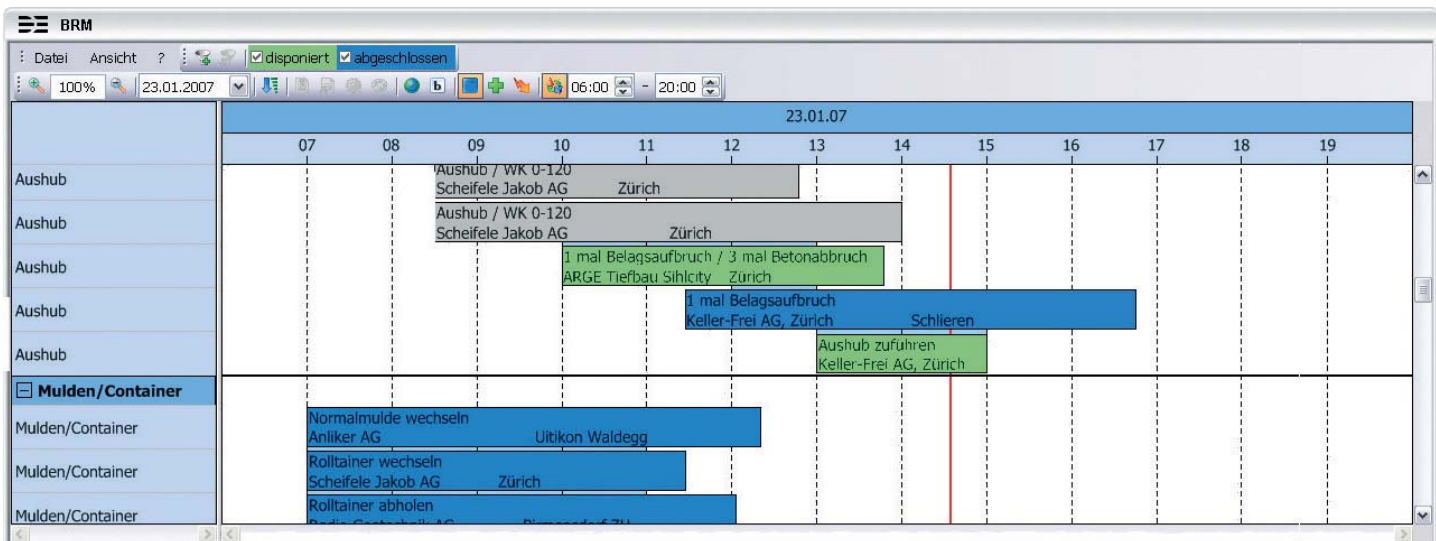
BRM

Datei Ansicht ? disponiert abgeschlossen

100% 23.01.2007 06:00 - 20:00

23.01.07

07 08 09 10 11 12 13 14 15 16 17 18 19

Aushub
Aushub / WK 0-120
Scheifele Jakob AG Zürich

Aushub
Aushub / WK 0-120
Scheifele Jakob AG Zürich

Aushub
1 mal Belagsaufbruch / 3 mal Betonabbruch
ARGE Tiefbau Sihlcity Zürich

Aushub
1 mal Belagsaufbruch
Keller-Frei AG, Zürich Schlieren

Aushub
Aushub zuführen
Keller-Frei AG, Zürich

Mulden/Container

Mulden/Container
Normalmulde wechseln
Anliker AG Uitikon Waldegg

Mulden/Container
Rolltainer wechseln
Scheifele Jakob AG Zürich

Mulden/Container
Rolltainer abholen
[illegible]